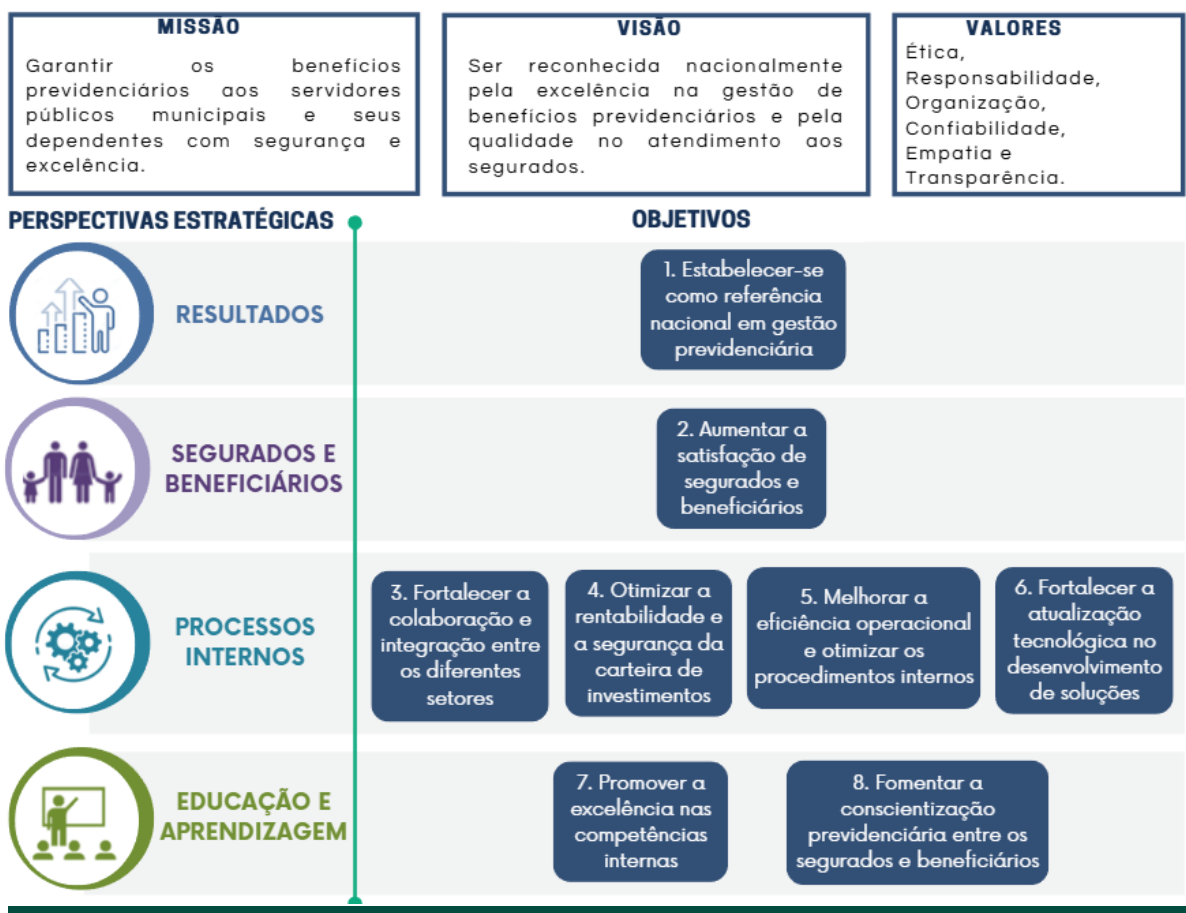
MISSÃO

Garantir os benefícios previdenciários aos servidores públicos municipais e seus dependentes com segurança e excelência.

VISÃO

Ser reconhecida nacionalmente pela excelência na gestão de benefícios previdenciários e pela qualidade no atendimento aos segurados.

VALORES

Ética, Responsabilidade, Organização, Confiabilidade, Empatia e Transparência.

PERSPECTIVAS ESTRATÉGICAS

OBJETIVOS

RESULTADOS

1. Estabelecer-se como referência nacional em gestão previdenciária

SEGURADOS E BENEFICIÁRIOS

2. Aumentar a satisfação de segurados e beneficiários

PROCESSOS INTERNOS

3. Fortalecer a colaboração e integração entre os diferentes setores

4. Otimizar a rentabilidade e a segurança da carteira de investimentos

5. Melhorar a eficiência operacional e otimizar os procedimentos internos

6. Fortalecer a atualização tecnológica no desenvolvimento de soluções

EDUCAÇÃO E APRENDIZAGEM

7. Promover a excelência nas competências internas

8. Fomentar a conscientização previdenciária entre os segurados e beneficiários